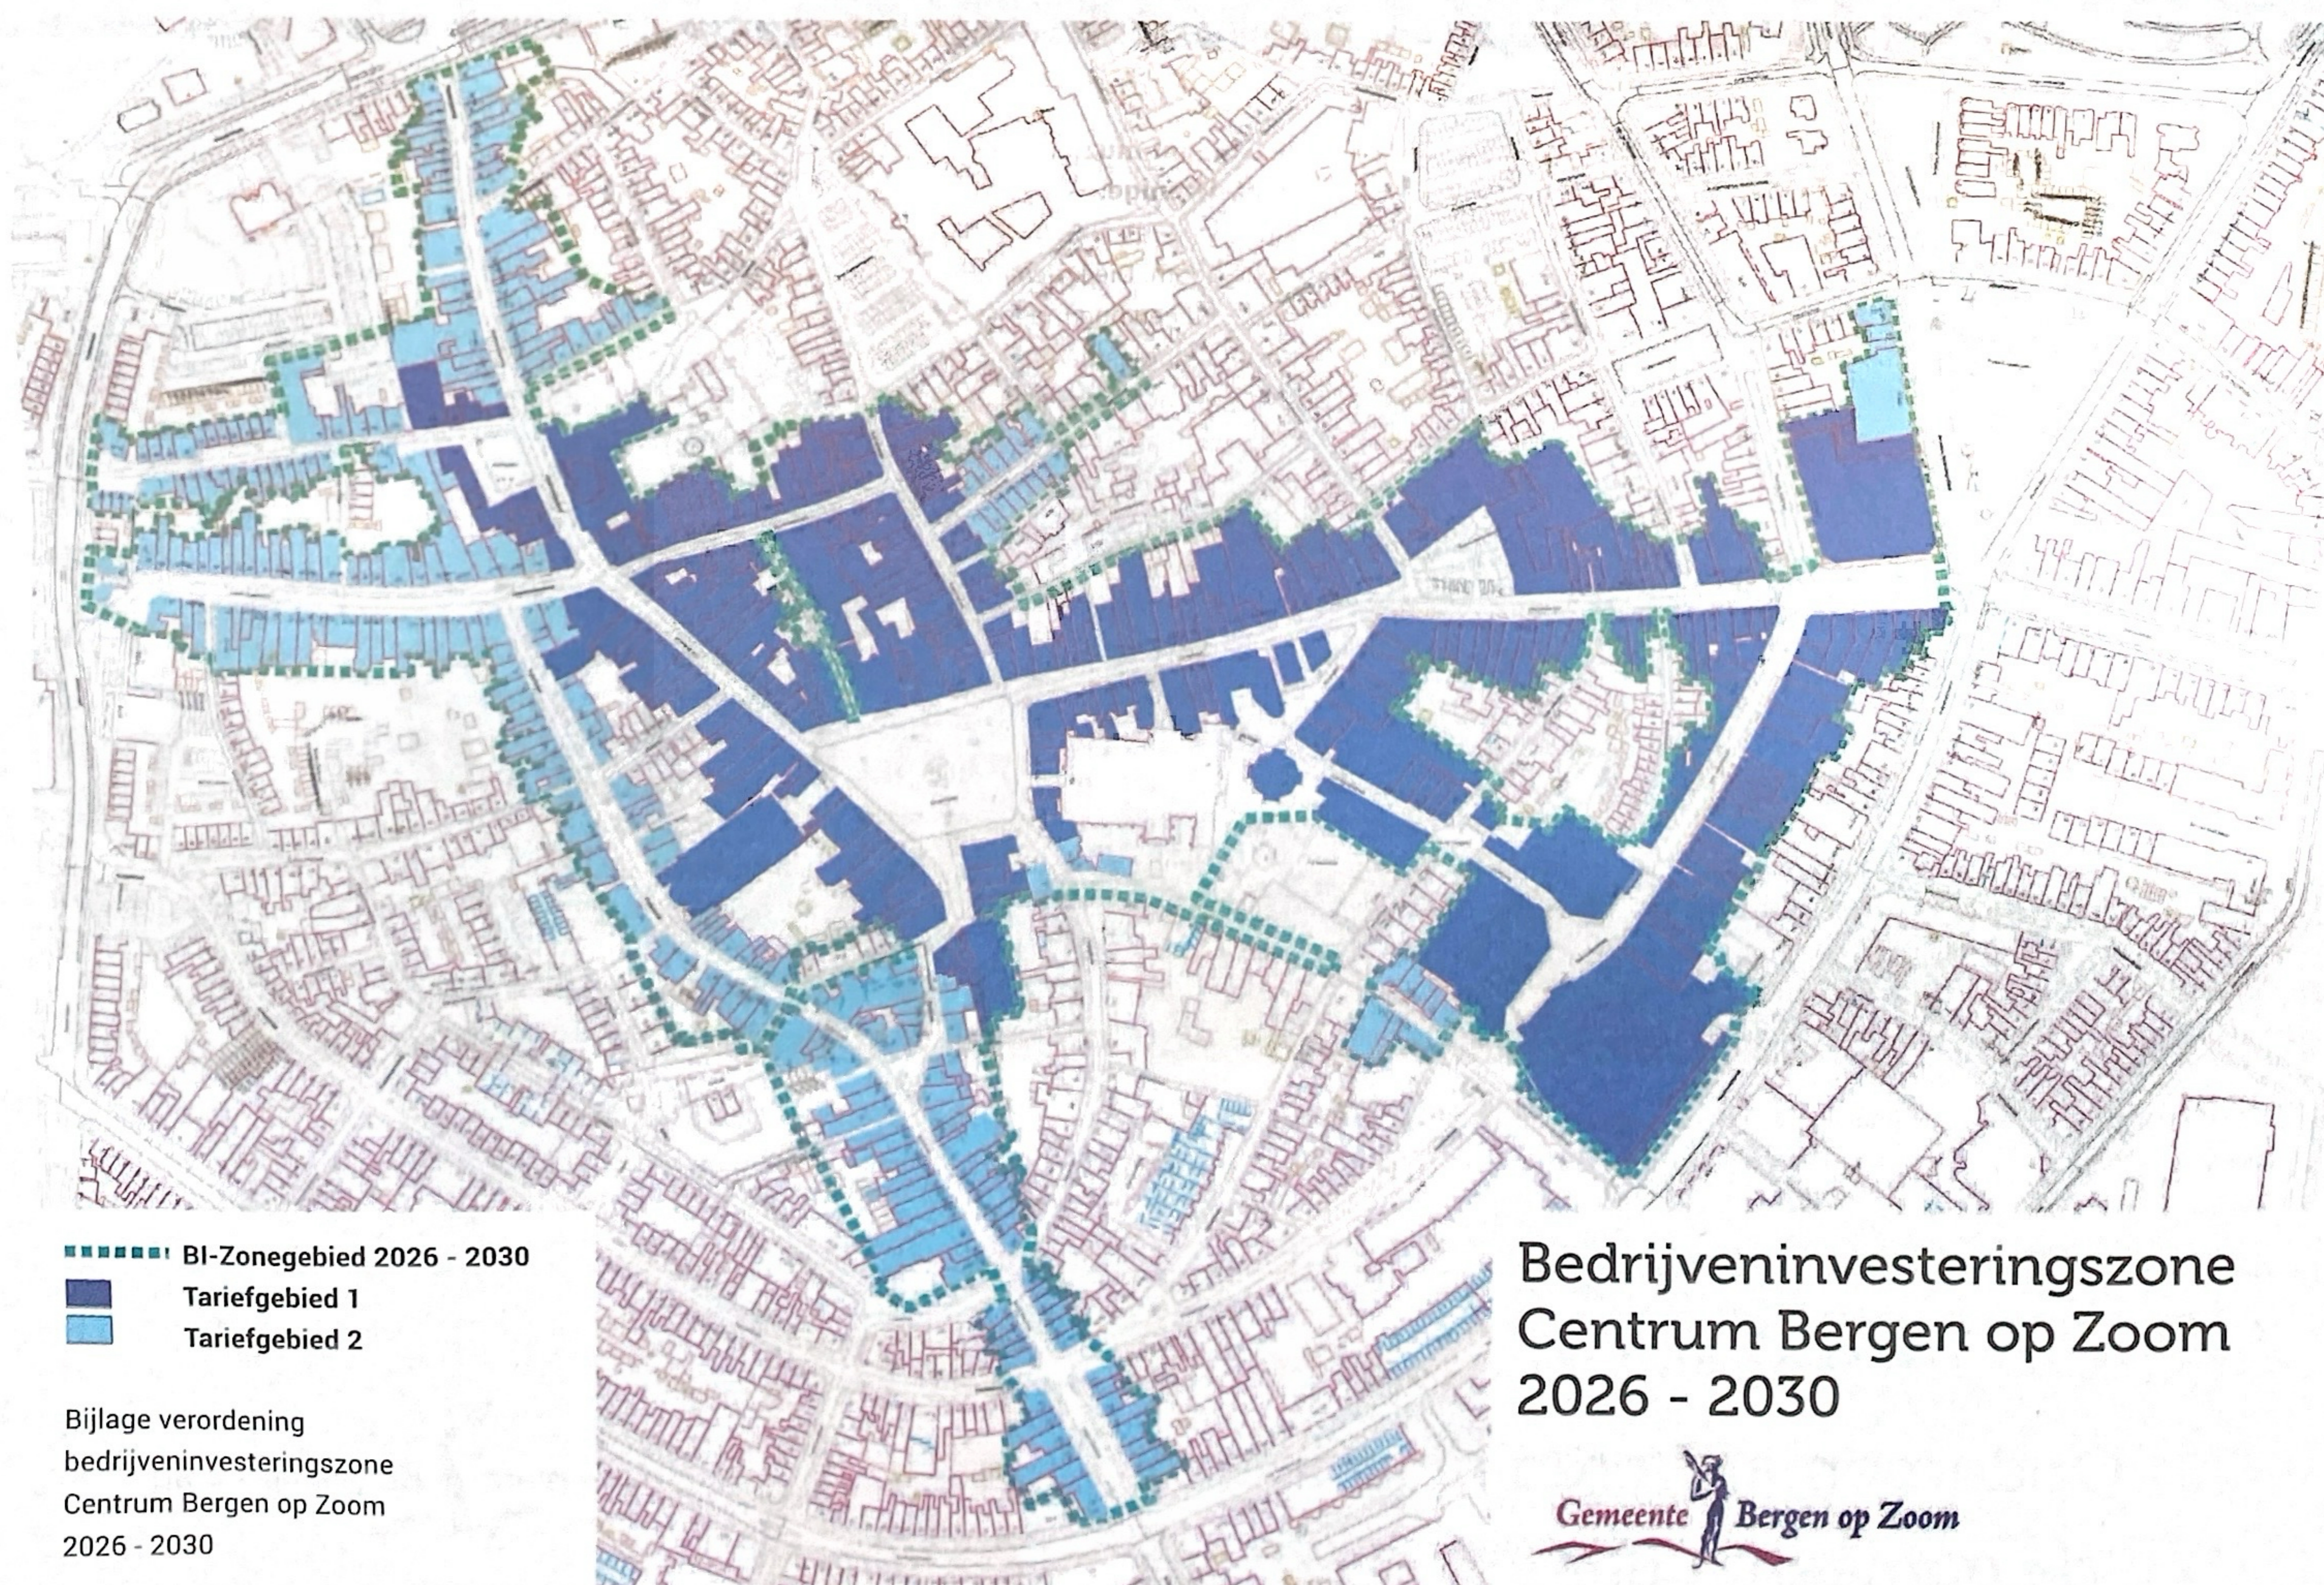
BI-Zonegebied 2026 - 2030
Tariefgebied 1
Tariefgebied 2

Bijlage verordening bedrijveninvesteringszone Centrum Bergen op Zoom 2026 - 2030

Bedrijveninvesteringszone Centrum Bergen op Zoom 2026 - 2030

Gemeente Bergen op Zoom